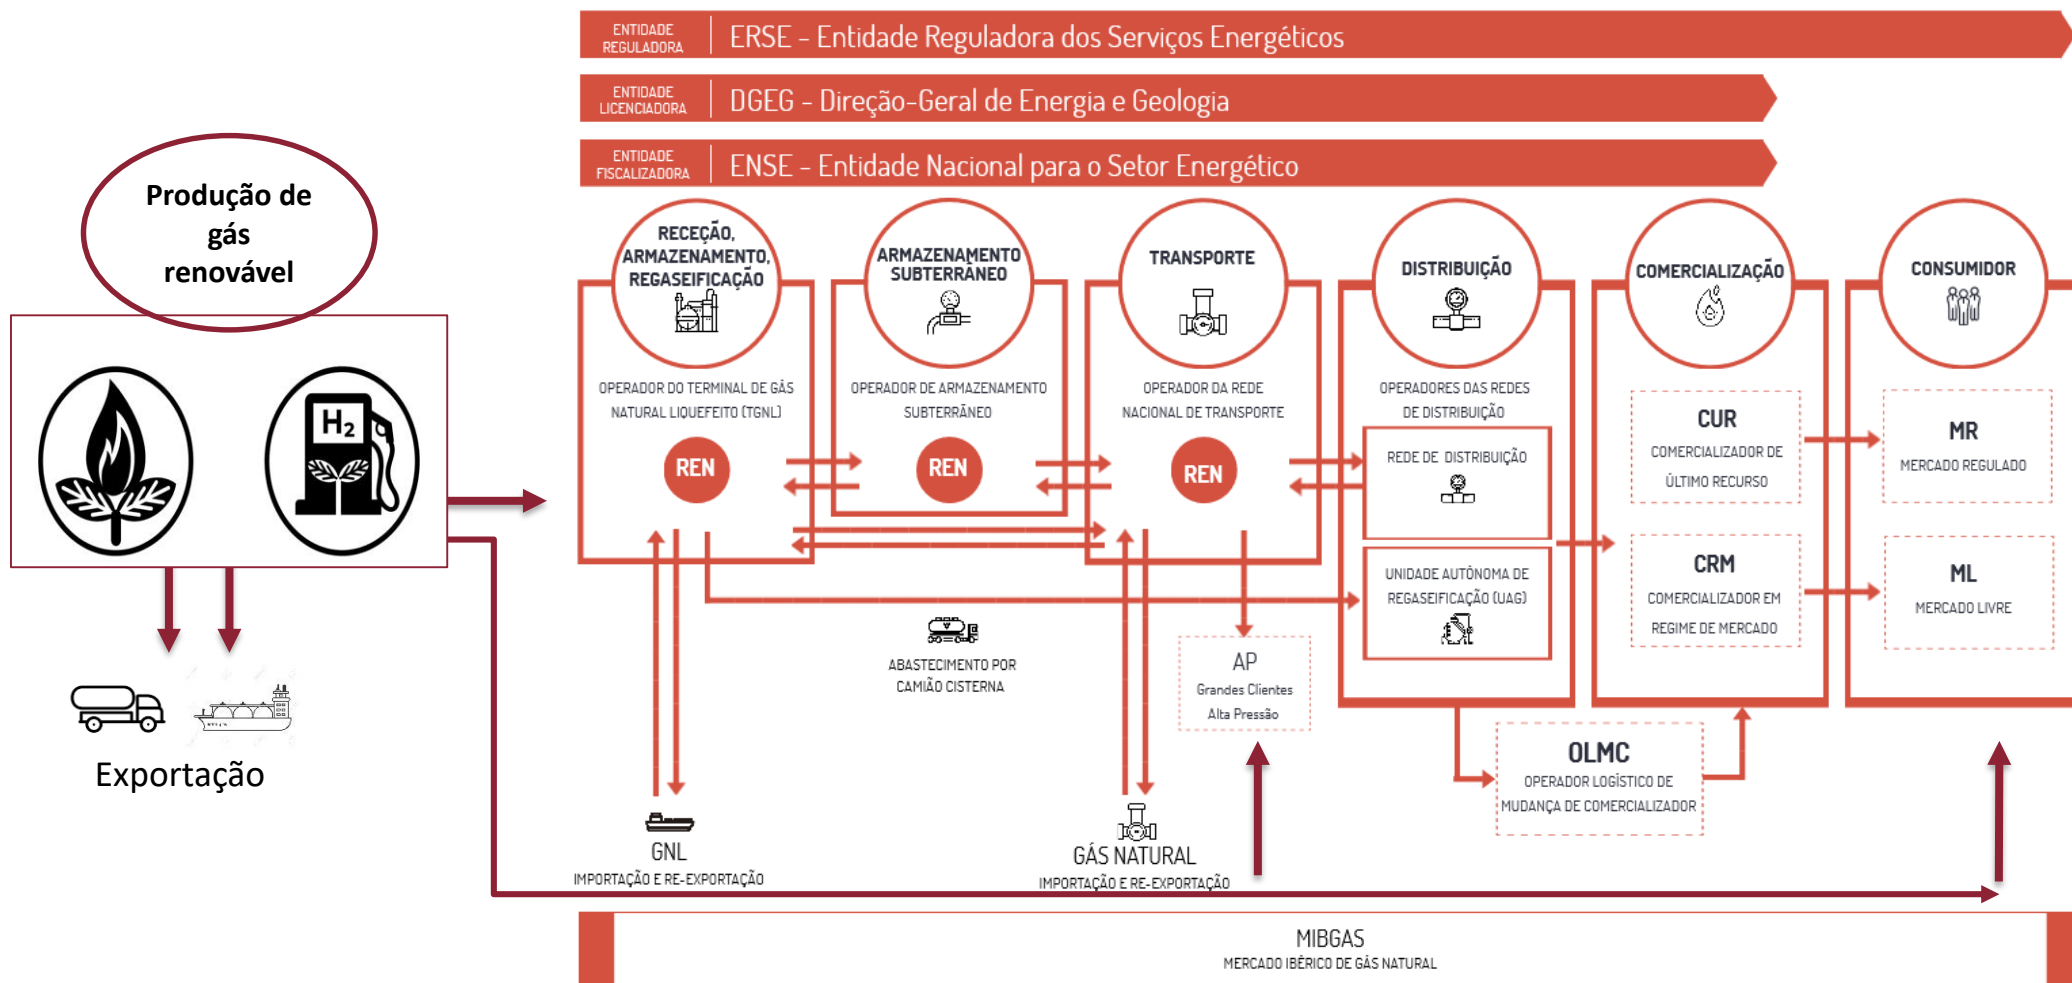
ENTIDADE REGULADORA | ERSE - Entidade Reguladora dos Serviços Energéticos

ENTIDADE LICENCIADORA | DGEG - Direção-Geral de Energia e Geologia

ENTIDADE FISCALIZADORA | ENSE - Entidade Nacional para o Setor Energético

Produção de gás renovável

$H_2$

Exportação

RECEÇÃO, ARMAZENAMENTO, REGASEIFICAÇÃO

OPERADOR DO TERMINAL DE GÁS NATURAL LIQUEFEITO (TGNL)

REN

ARMAZENAMENTO SUBTERRÂNEO

OPERADOR DE ARMAZENAMENTO SUBTERRÂNEO

REN

TRANSPORTE

OPERADOR DA REDE NACIONAL DE TRANSPORTE

REN

DISTRIBUIÇÃO

OPERADORES DAS REDES DE DISTRIBUIÇÃO

REDE DE DISTRIBUIÇÃO

UNIDADE AUTÓNOMA DE REGASEIFICAÇÃO (UAG)

COMERCIALIZAÇÃO

CUR
COMERCIALIZADOR DE ÚLTIMO RECURSO

CRM
COMERCIALIZADOR EM REGIME DE MERCADO

CONSUMIDOR

MR
MERCADO REGULADO

ML
MERCADO LIVRE

ABASTECIMENTO POR CAMIÃO CISTERNA

AP
Grandes Clientes
Alta Pressão

OLMC
OPERADOR LOGÍSTICO DE MUDANÇA DE COMERCIALIZADOR

GNL
IMPORTAÇÃO E RE-EXPORTAÇÃO

GÁS NATURAL
IMPORTAÇÃO E RE-EXPORTAÇÃO

MIBGAS
MERCADO IBÉRICO DE GÁS NATURAL